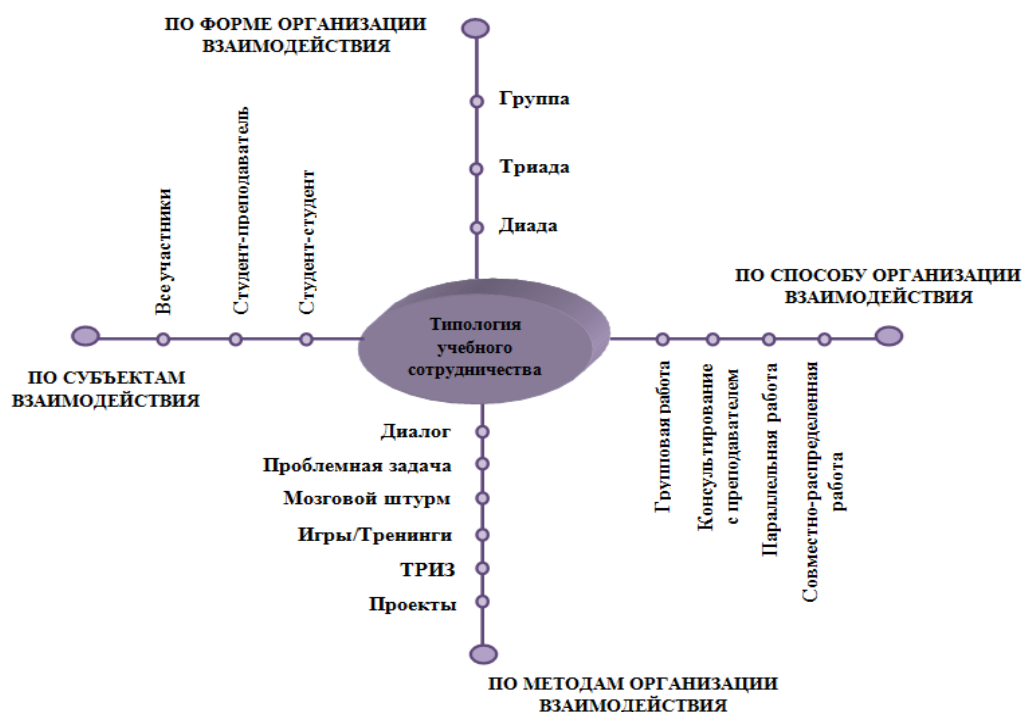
ПО ФОРМЕ ОРГАНИЗАЦИИ ВЗАИМОДЕЙСТВИЯ

Группа

Триада

Диада

Все участники

Студент-преподаватель

Студент-студент

ПО СПОСОБУ ОРГАНИЗАЦИИ ВЗАИМОДЕЙСТВИЯ

Типология учебного сотрудничества

ПО СУБЪЕКТАМ ВЗАИМОДЕЙСТВИЯ

Групповая работа

Консультирование с преподавателем

Параллельная работа

Совместно-распределенная работа

Диалог

Проблемная задача

Мозговой штурм

Игры/Тренинги

ТРИЗ

Проекты

ПО МЕТОДАМ ОРГАНИЗАЦИИ ВЗАИМОДЕЙСТВИЯ